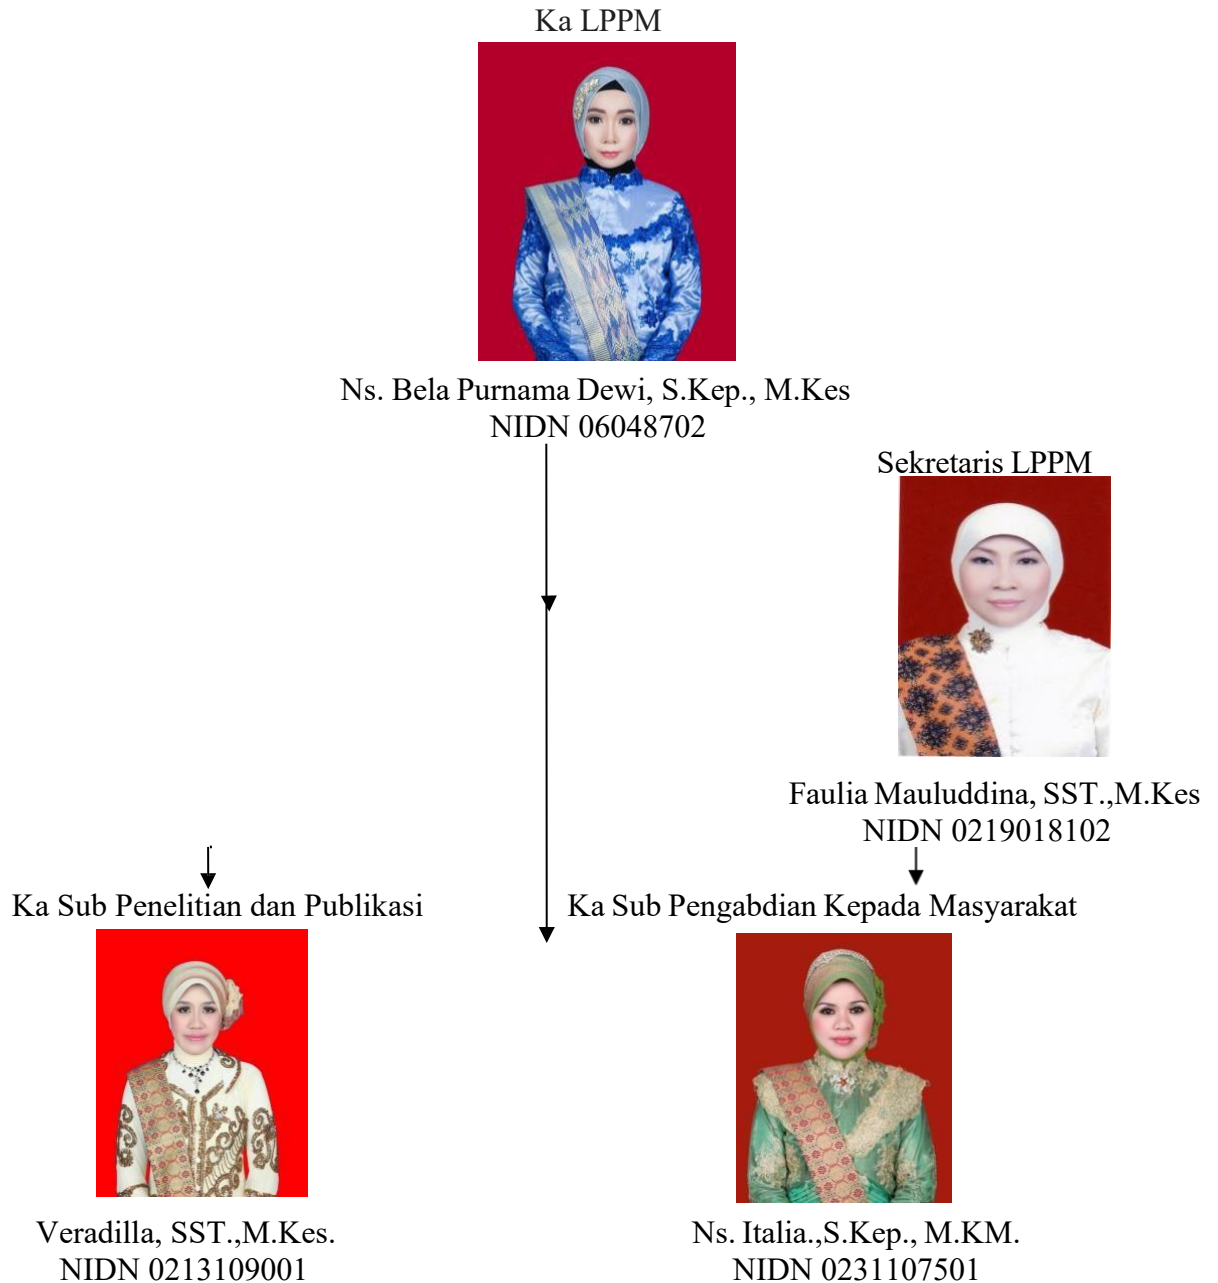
Ka LPPM

Ns. Bela Purnama Dewi, S.Kep., M.Kes
NIDN 06048702

Sekretaris LPPM

Faulia Mauluddina, SST.,M.Kes
NIDN 0219018102

Ka Sub Penelitian dan Publikasi

Ka Sub Pengabdian Kepada Masyarakat

Veradilla, SST.,M.Kes.
NIDN 0213109001

Ns. Italia.,S.Kep., M.KM.
NIDN 0231107501